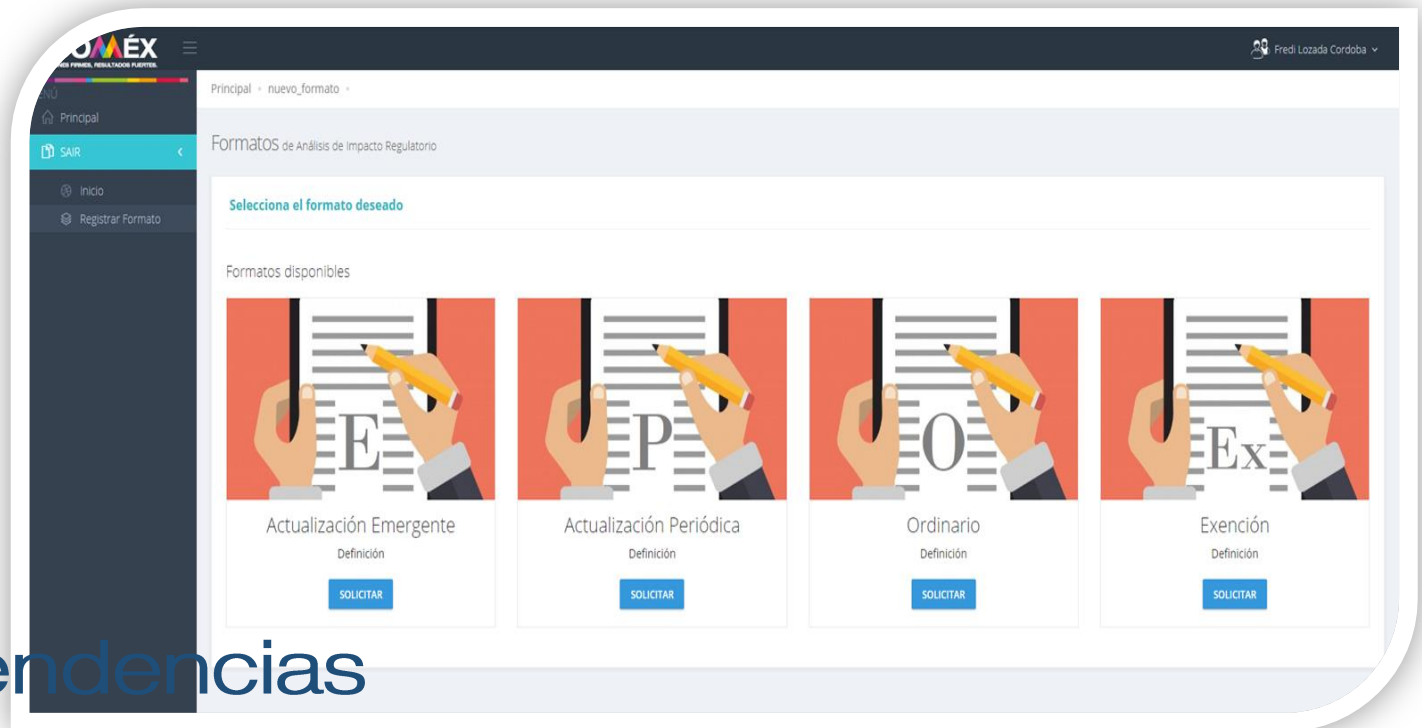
OMÉX
NES FIRMES, RESULTADOS FUERTES.

Fredi Lozada Cordoba

NÚ
Principal
SAIR
Inicio
Registrar Formato

Principal › nuevo_formato ›

Formatos de Análisis de Impacto Regulatorio

Selecciona el formato deseado

Formatos disponibles

E
Actualización Emergente
Definición
SOLICITAR

P
Actualización Periódica
Definición
SOLICITAR

O
Ordinario
Definición
SOLICITAR

Ex
Exención
Definición
SOLICITAR

endencias